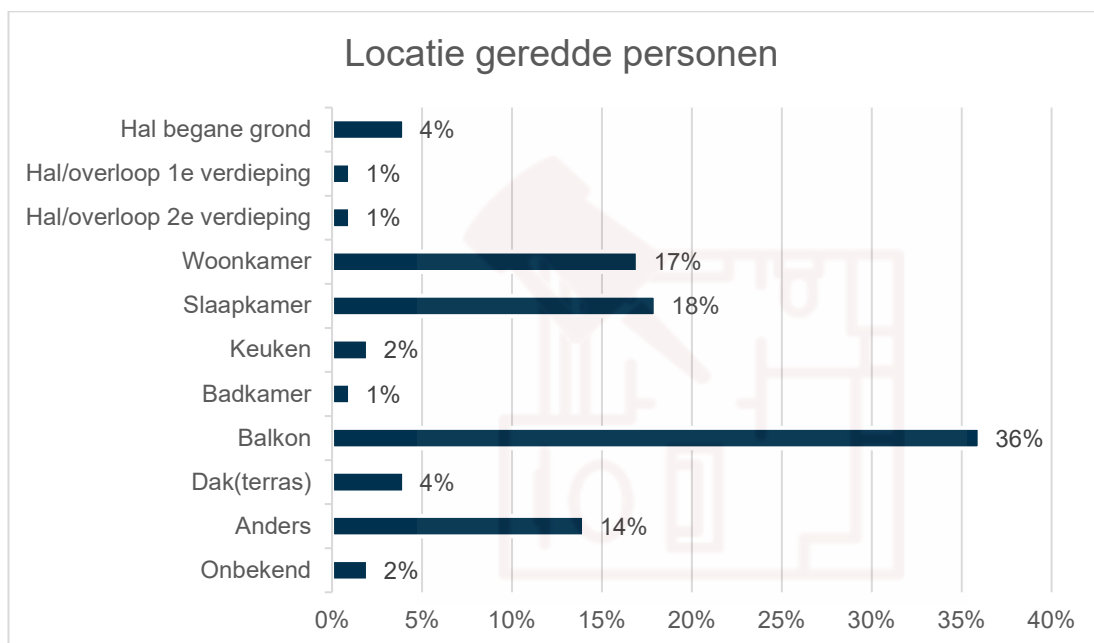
Locatie geredde personen

| Locatie | Percentage |
|---|---|
| Hal begane grond | 4% |
| Hal/overloop 1e verdieping | 1% |
| Hal/overloop 2e verdieping | 1% |
| Woonkamer | 17% |
| Slaapkamer | 18% |
| Keuken | 2% |
| Badkamer | 1% |
| Balkon | 36% |
| Dak(terras) | 4% |
| Anders | 14% |
| Onbekend | 2% |

0% 5% 10% 15% 20% 25% 30% 35% 40%